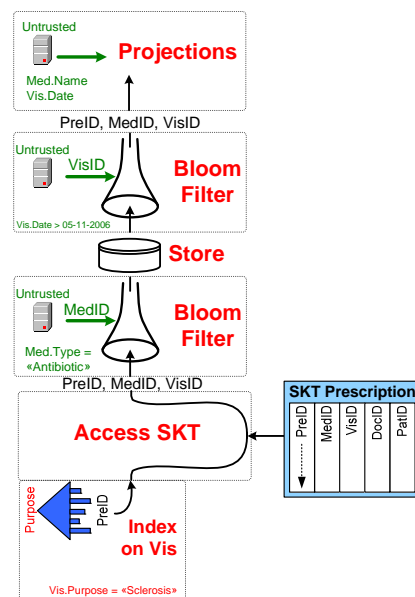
Untrusted

Projections

Med.Name
Vis.Date

PreID, MedID, VisID

Untrusted

VisID

Bloom Filter

Vis.Date > 05-11-2006

Store

Untrusted

MedID

Bloom Filter

Med.Type = «Antibiotic»

PreID, MedID, VisID

SKT Prescription

| PreID | MedID | VisID | DocID | PatID |
|---|---|---|---|---|

Access SKT

Purpose

PreID

Index on Vis

Vis.Purpose = «Sclerosis»